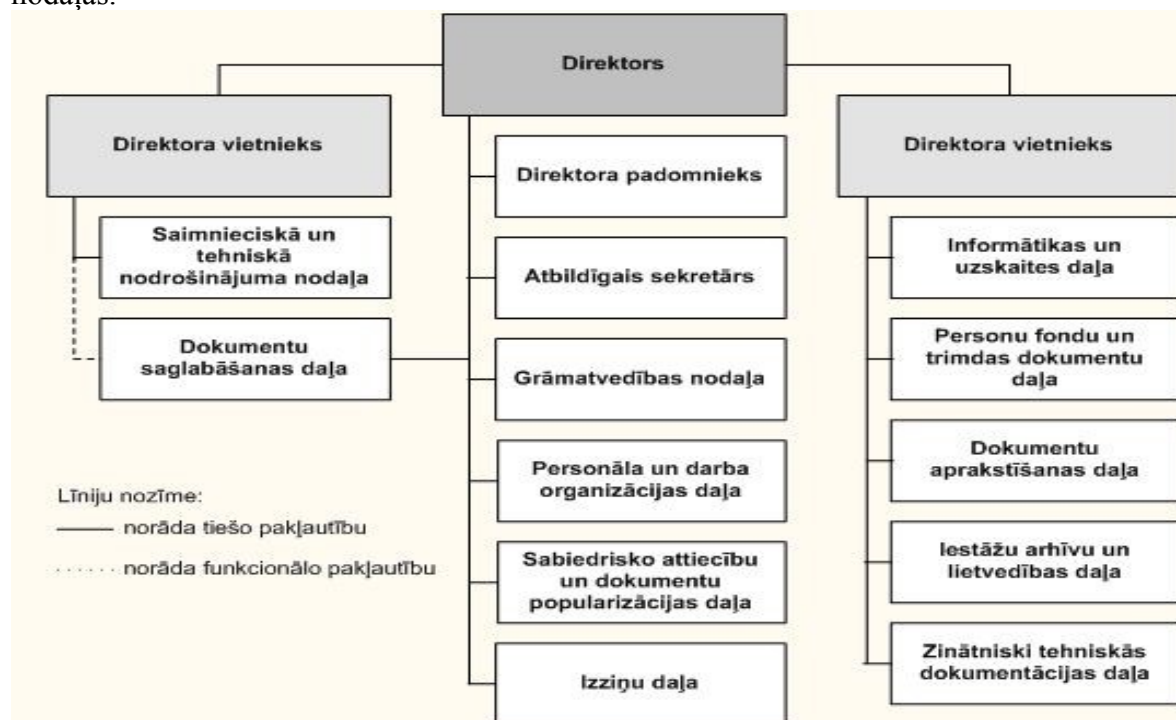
nodaļas.

Direktors

Direktora vietnieks

Saimnieciskā un tehniskā nodrošinājuma nodaļa

Dokumentu saglabāšanas daļa

Direktora padomnieks

Atbildīgais sekretārs

Grāmatvedības nodaļa

Personāla un darba organizācijas daļa

Sabiedrisko attiecību un dokumentu popularizācijas daļa

Izziņu daļa

Direktora vietnieks

Informātikas un uzskaites daļa

Personu fondu un trimdas dokumentu daļa

Dokumentu aprakstīšanas daļa

Iestāžu arhīvu un lietvedības daļa

Zinātniski tehniskās dokumentācijas daļa

Līniju nozīme:
norāda tiešo pakļautību
norāda funkcionālo pakļautību